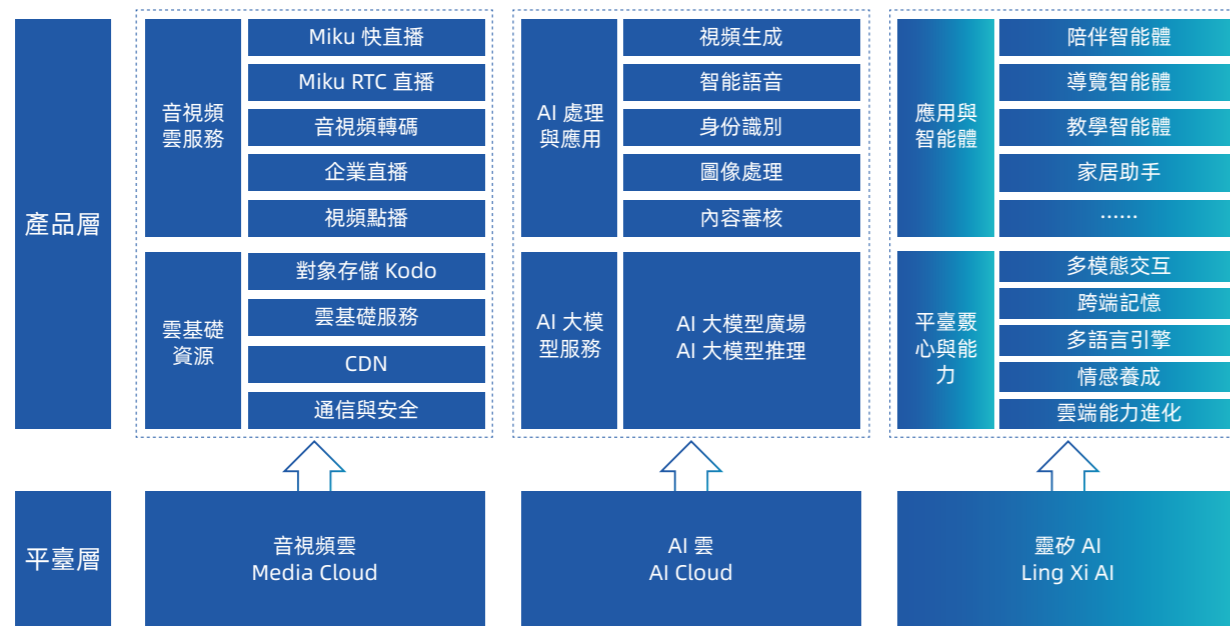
產品層

音視頻雲服務

Miku 快直播

Miku RTC 直播

音視頻轉碼

企業直播

視頻點播

雲基礎資源

對象存儲 Kodo

雲基礎服務

CDN

通信與安全

AI 處理與應用

視頻生成

智能語音

身份識別

圖像處理

內容審核

AI 大模型服務

AI 大模型廣場
AI 大模型推理

應用與智能體

陪伴智能體

導覽智能體

教學智能體

家居助手

……

平臺覈心與能力

多模態交互

跨端記憶

多語言引擎

情感養成

雲端能力進化

平臺層

音視頻雲
Media Cloud

AI 雲
AI Cloud

靈矽 AI
Ling Xi AI